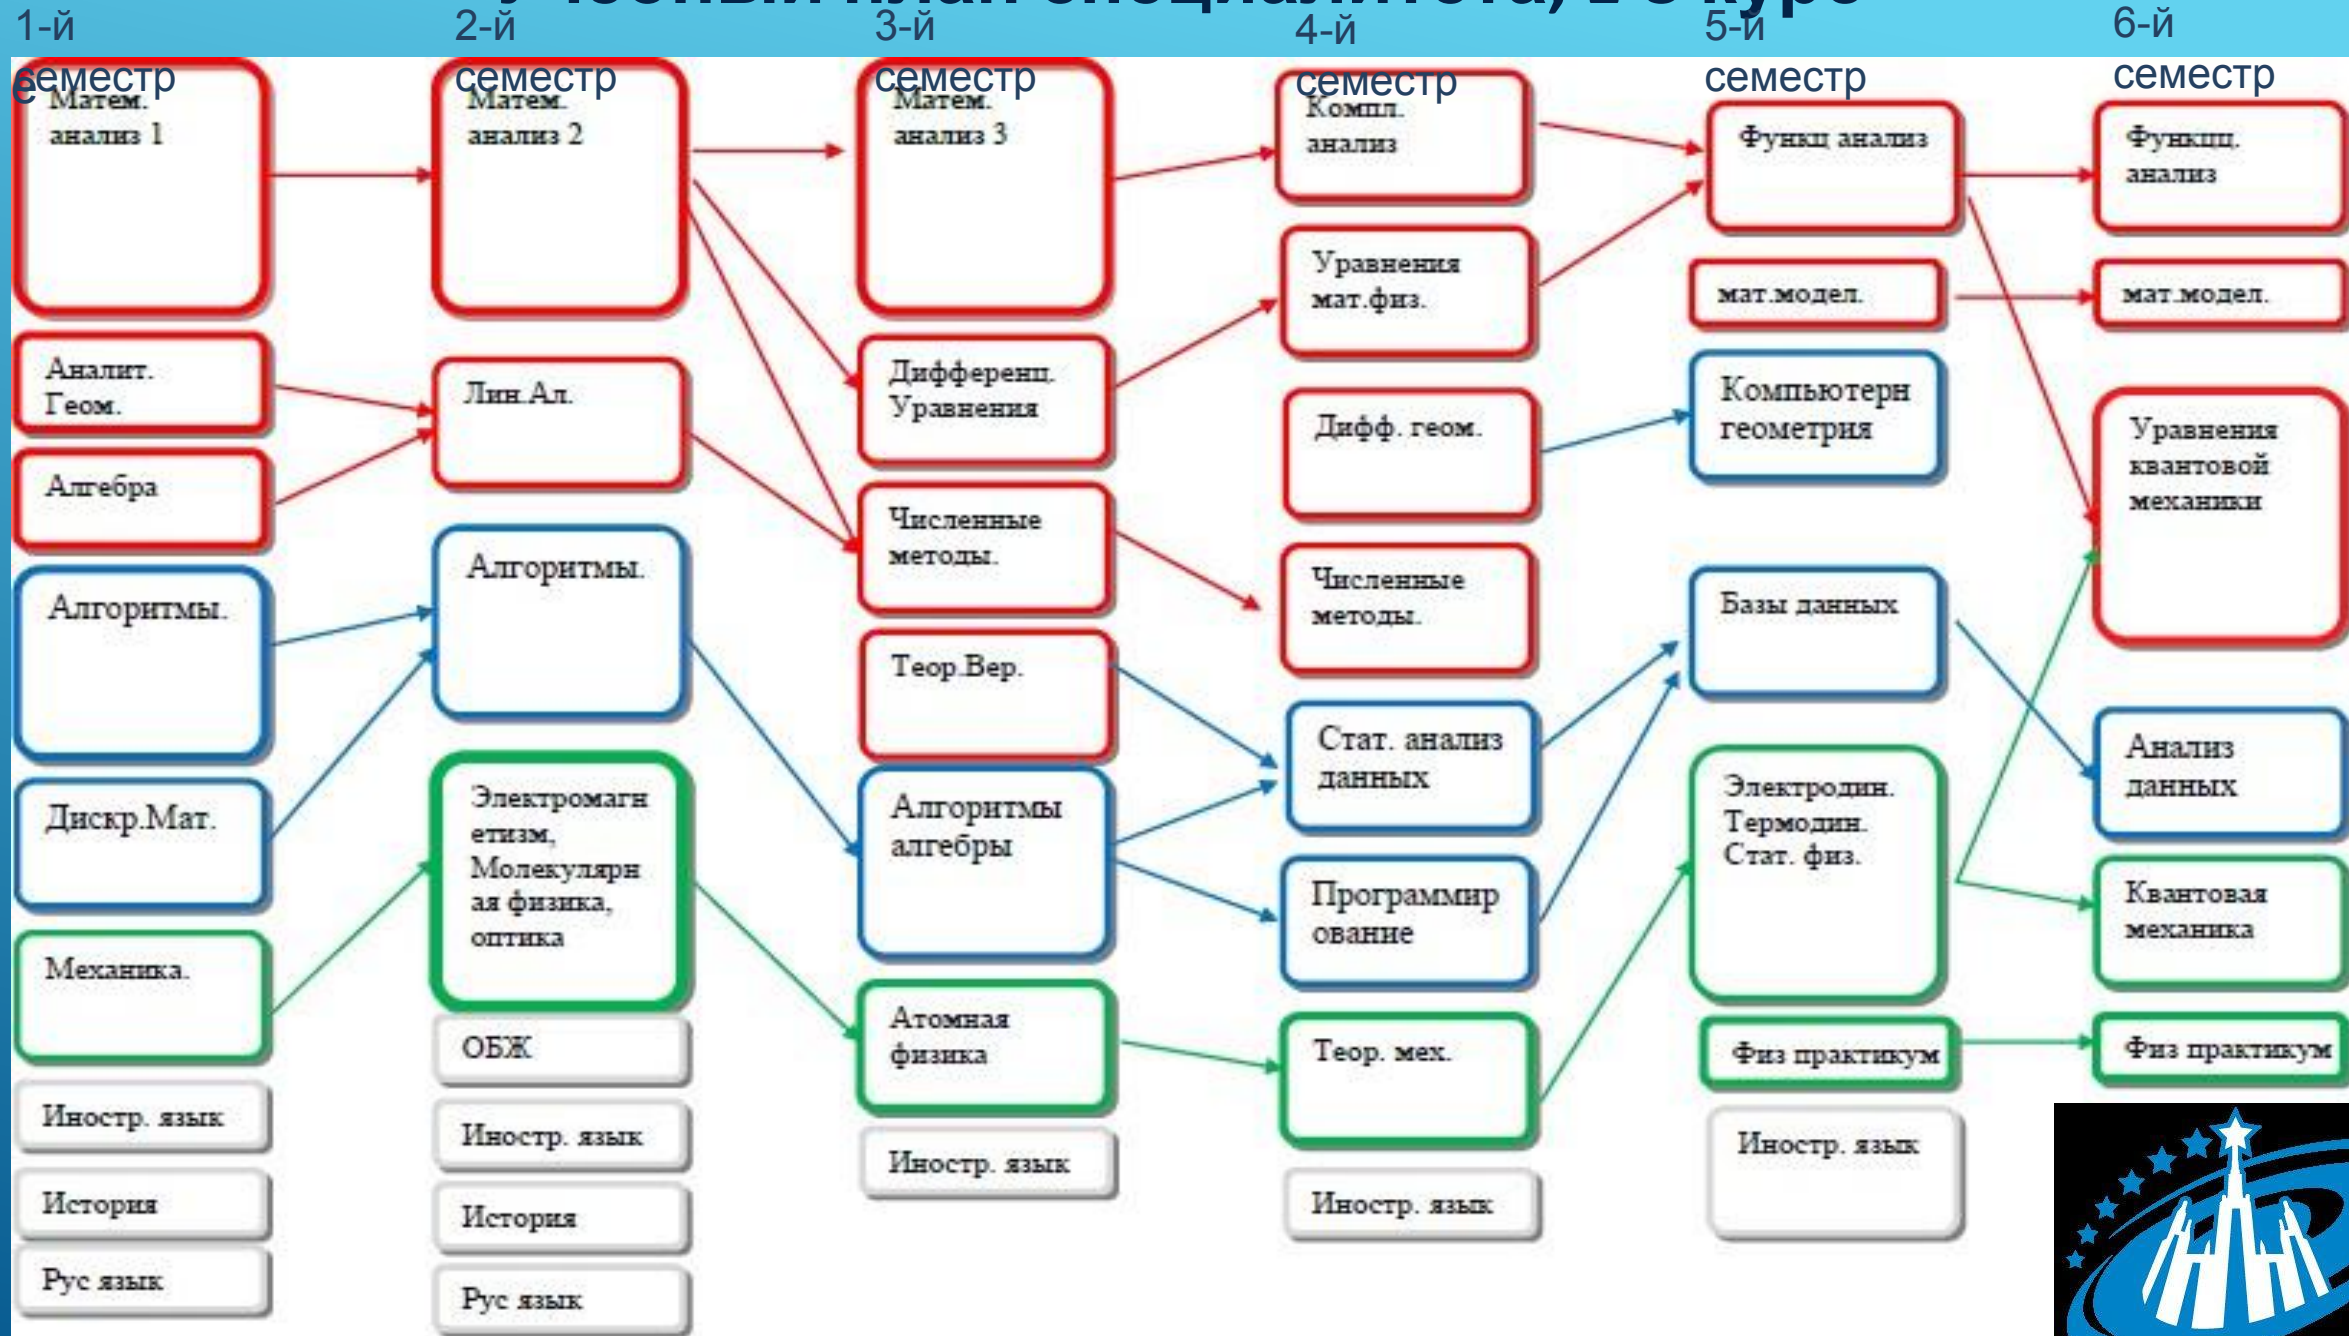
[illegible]

1-й семестр

Матем. анализ 1

Аналит. Геом.

Алгебра

Алгоритмы.

Дискр.Мат.

Механика.

Иностр. язык

История

Рус язык

2-й семестр

Матем. анализ 2

Лин.Ал.

Алгоритмы.

Электромагнетизм, Молекулярная физика, оптика

ОБЖ

Иностр. язык

История

Рус язык

3-й семестр

Матем. анализ 3

Дифференц. Уравнения

Численные методы.

Теор.Вер.

Алгоритмы алгебры

Атомная физика

Иностр. язык

4-й семестр

Компл. анализ

Уравнения мат.физ.

Дифф. геом.

Численные методы.

Стат. анализ данных

Программирование

Теор. мех.

Иностр. язык

5-й семестр

Функц анализ

мат.модел.

Компьютерн геометрия

Базы данных

Электродин. Термодин. Стат. физ.

Физ практикум

Иностр. язык

6-й семестр

Функц. анализ

мат.модел.

Уравнения квантовой механики

Анализ данных

Квантовая механика

Физ практикум